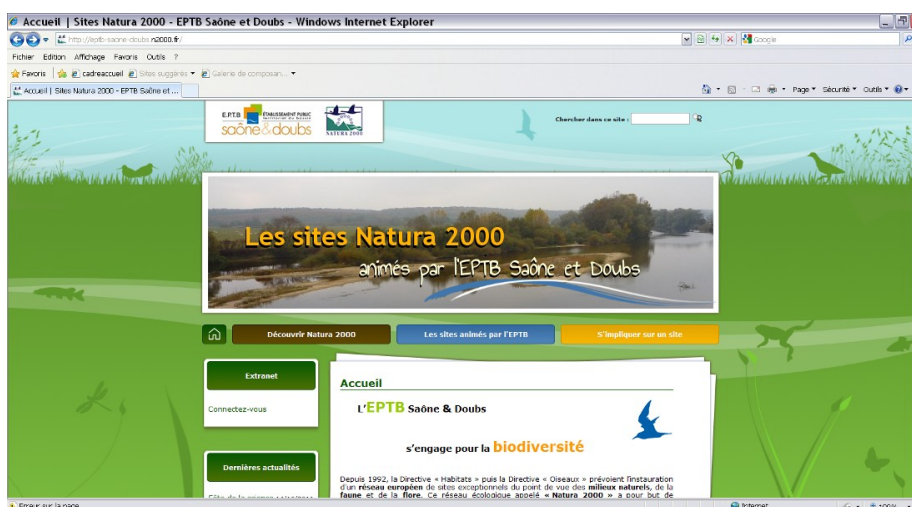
Accueil | Sites Natura 2000 - EPTB Saône et Doubs - Windows Internet Explorer

http://eptb-saone-doubs.n2000.fr/

Google

Fichier Edition Affichage Favoris Outils ?

Favoris cadreaccueil Sites suggérés Galerie de composan...

Accueil | Sites Natura 2000 - EPTB Saône et ...

Page Sécurité Outils

EPTB ÉTABLISSEMENT PUBLIC saône&doubs

NATURA 2000

Chercher dans ce site :

Les sites Natura 2000

animés par l'EPTB Saône et Doubs

Découvrir Natura 2000

Les sites animés par l'EPTB

S'impliquer sur un site

Extranet

Connectez-vous

Dernières actualités

Accueil

L'EPTB Saône & Doubs

s'engage pour la biodiversité

Depuis 1992, la Directive « Habitats » puis la Directive « Oiseaux » prévoient l'instauration d'un réseau européen de sites exceptionnels du point de vue des milieux naturels, de la faune et de la flore. Ce réseau écologique appelé « Natura 2000 » a pour but de

Erreur sur la page.

Internet

100%